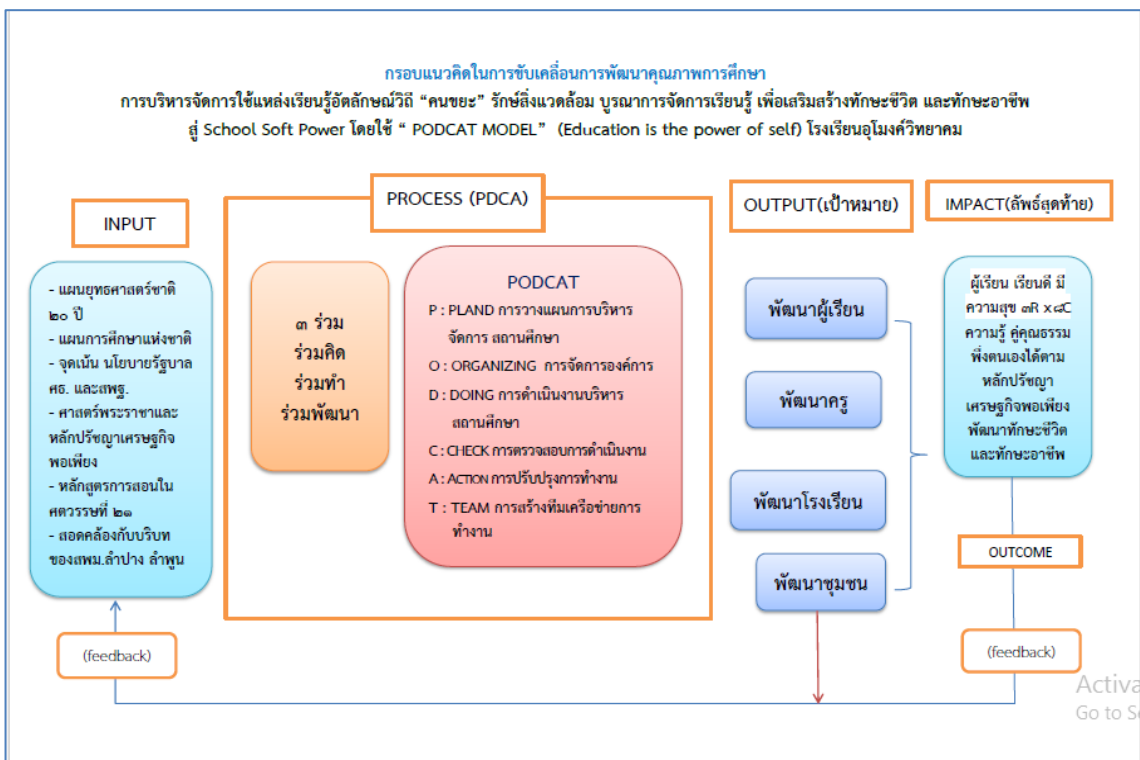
กรอบแนวคิดในการขับเคลื่อนการพัฒนาคุณภาพการศึกษา

การบริหารจัดการใช้แหล่งเรียนรู้อัตลักษณ์วิถี "คนขยะ" รักษ์สิ่งแวดล้อม บูรณาการจัดการเรียนรู้ เพื่อเสริมสร้างทักษะชีวิต และทักษะอาชีพ สู่ School Soft Power โดยใช้ " PODCAT MODEL" (Education is the power of self) โรงเรียนอุโมงค์วิทยาคม

INPUT

- แผนยุทธศาสตร์ชาติ ๒๐ ปี
- แผนการศึกษาแห่งชาติ
- จุดเน้น นโยบายรัฐบาล ศธ. และสพฐ.
- ศาสตร์พระราชาและหลักปรัชญาเศรษฐกิจพอเพียง
- หลักสูตรการสอนในศตวรรษที่ ๒๑
- สอดคล้องกับบริบทของสพม.ลำปาง ลำพูน

PROCESS (PDCA)

๓ ร่วม
ร่วมคิด
ร่วมทำ
ร่วมพัฒนา

PODCAT
P : PLAND การวางแผนการบริหารจัดการ สถานศึกษา
O : ORGANIZING การจัดการองค์การ
D : DOING การดำเนินงานบริหารสถานศึกษา
C : CHECK การตรวจสอบการดำเนินงาน
A : ACTION การปรับปรุงการทำงาน
T : TEAM การสร้างทีมเครือข่ายการทำงาน

OUTPUT(เป้าหมาย)

พัฒนาผู้เรียน
พัฒนาครู
พัฒนาโรงเรียน
พัฒนาชุมชน

IMPACT(ลัพธ์สุดท้าย)

ผู้เรียน เรียนดี มีความสุข ๓R x๘C ความรู้ คู่คุณธรรม พึ่งตนเองได้ตามหลักปรัชญาเศรษฐกิจพอเพียง พัฒนาทักษะชีวิตและทักษะอาชีพ

OUTCOME

(feedback)

(feedback)

Activa
Go to S